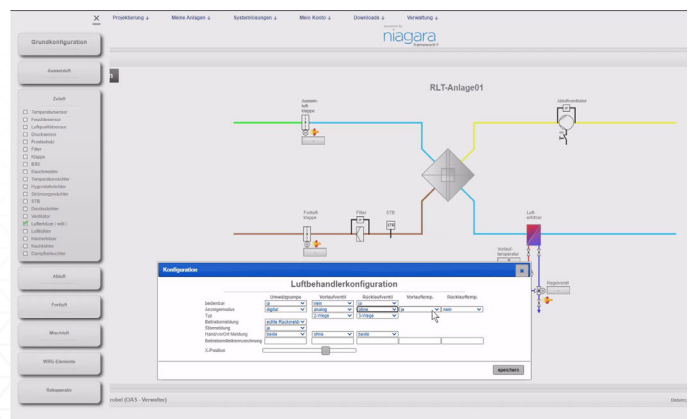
Projektierung ↓ Meine Anlagen ↓ Systemlösungen ↓ Mein Konto ↓ Downloads ↓ Verwaltung ↓

niagara

Grundkonfiguration

Aussenluft

Zuluft

Temperaturfühler
Feuchtesensor
Luftqualitätsfühler
Drucksensor
Frostschutz
Filter
Klappe
BSK
Dauchmelder
Temperaturwächter
Hygrostatwächter
Strömungswächter
STB
Druckwächter
Ventilator
Lufterhitzer ( edit )
Luftkühler
Heizregister
Wasserregister
Dampfbefeuchter

Abluft

Fortluft

Mischluft

WRG-Elemente

Sekundärluft

RLT-Anlage01

Aussenluft-Klappe

Jalousieventilator

Fortluft-Klappe

Filter

STB

Luft-erhitzer

Vorlauf-temperatur

Regelventil

Konfiguration

Luftbehandlerkonfiguration

| | Umwälzpumpe | Vorlaufventil | Rücklaufventil | Vorlauftemp. | Rücklauftemp. |
|---|---|---|---|---|---|
| bedienbar | ja | nein | ja | | |
| Anzeigemodus | digital | analog | ohne | ja | nein |
| Typ | | 2-Wege | 3-Wege | | |
| Betriebsmeldung | echte Rückmeld | | | | |
| Störmeldung | ja | | | | |
| Hand/Ein/Aus/Meldung | beide | ohne | beide | | |
| Betriebsstellenumrechnung | | | | | |
| X-Position | | | | | |

speichern

(DAS - Verwalter)